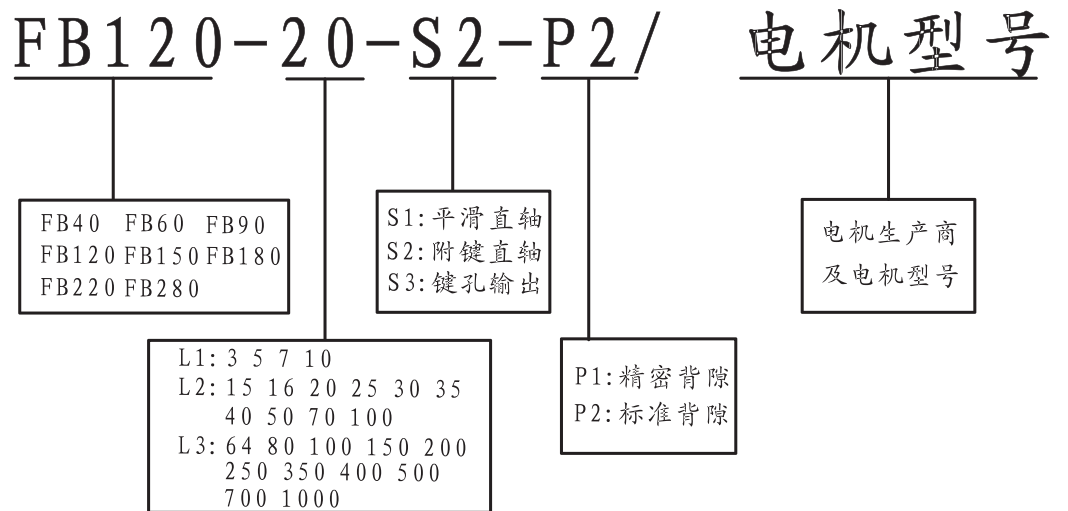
FB120-20-S2-P2/ 电机型号

FB40 FB60 FB90
FB120 FB150 FB180
FB220 FB280

S1:平滑直轴
S2:附键直轴
S3:键孔输出

电机生产商
及电机型号

L1: 3 5 7 10
L2: 15 16 20 25 30 35 40 50 70 100
L3: 64 80 100 150 200 250 350 400 500 700 1000

P1:精密背隙
P2:标准背隙